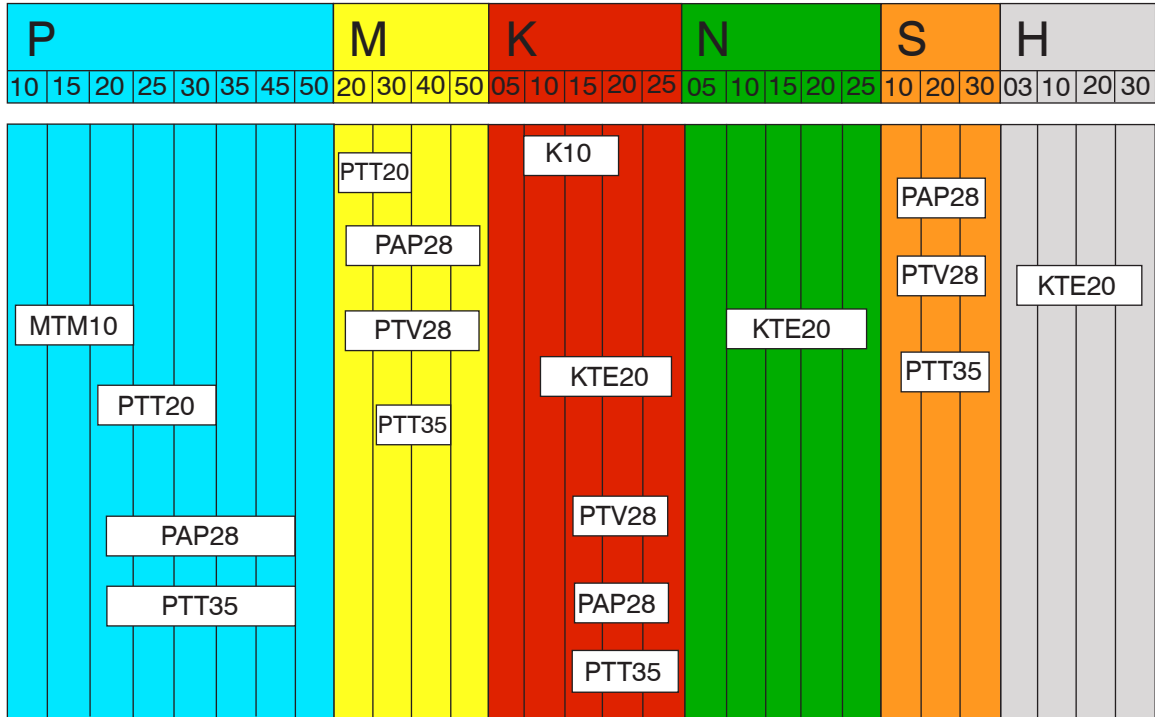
| P | | | | | | | | M | | | | K | | | | | N | | | | | S | | | H | | | |
|---|---|---|---|---|---|---|---|---|---|---|---|---|---|---|---|---|---|---|---|---|---|---|---|---|---|---|---|---|
| 10 | 15 | 20 | 25 | 30 | 35 | 45 | 50 | 20 | 30 | 40 | 50 | 05 | 10 | 15 | 20 | 25 | 05 | 10 | 15 | 20 | 25 | 10 | 20 | 30 | 03 | 10 | 20 | 30 |

MTM10
PTT20
PAP28
PTT35

PTT20
PAP28
PTV28
PTT35

K10
KTE20
PTV28
PAP28
PTT35

KTE20

PAP28
PTV28
PTT35

KTE20